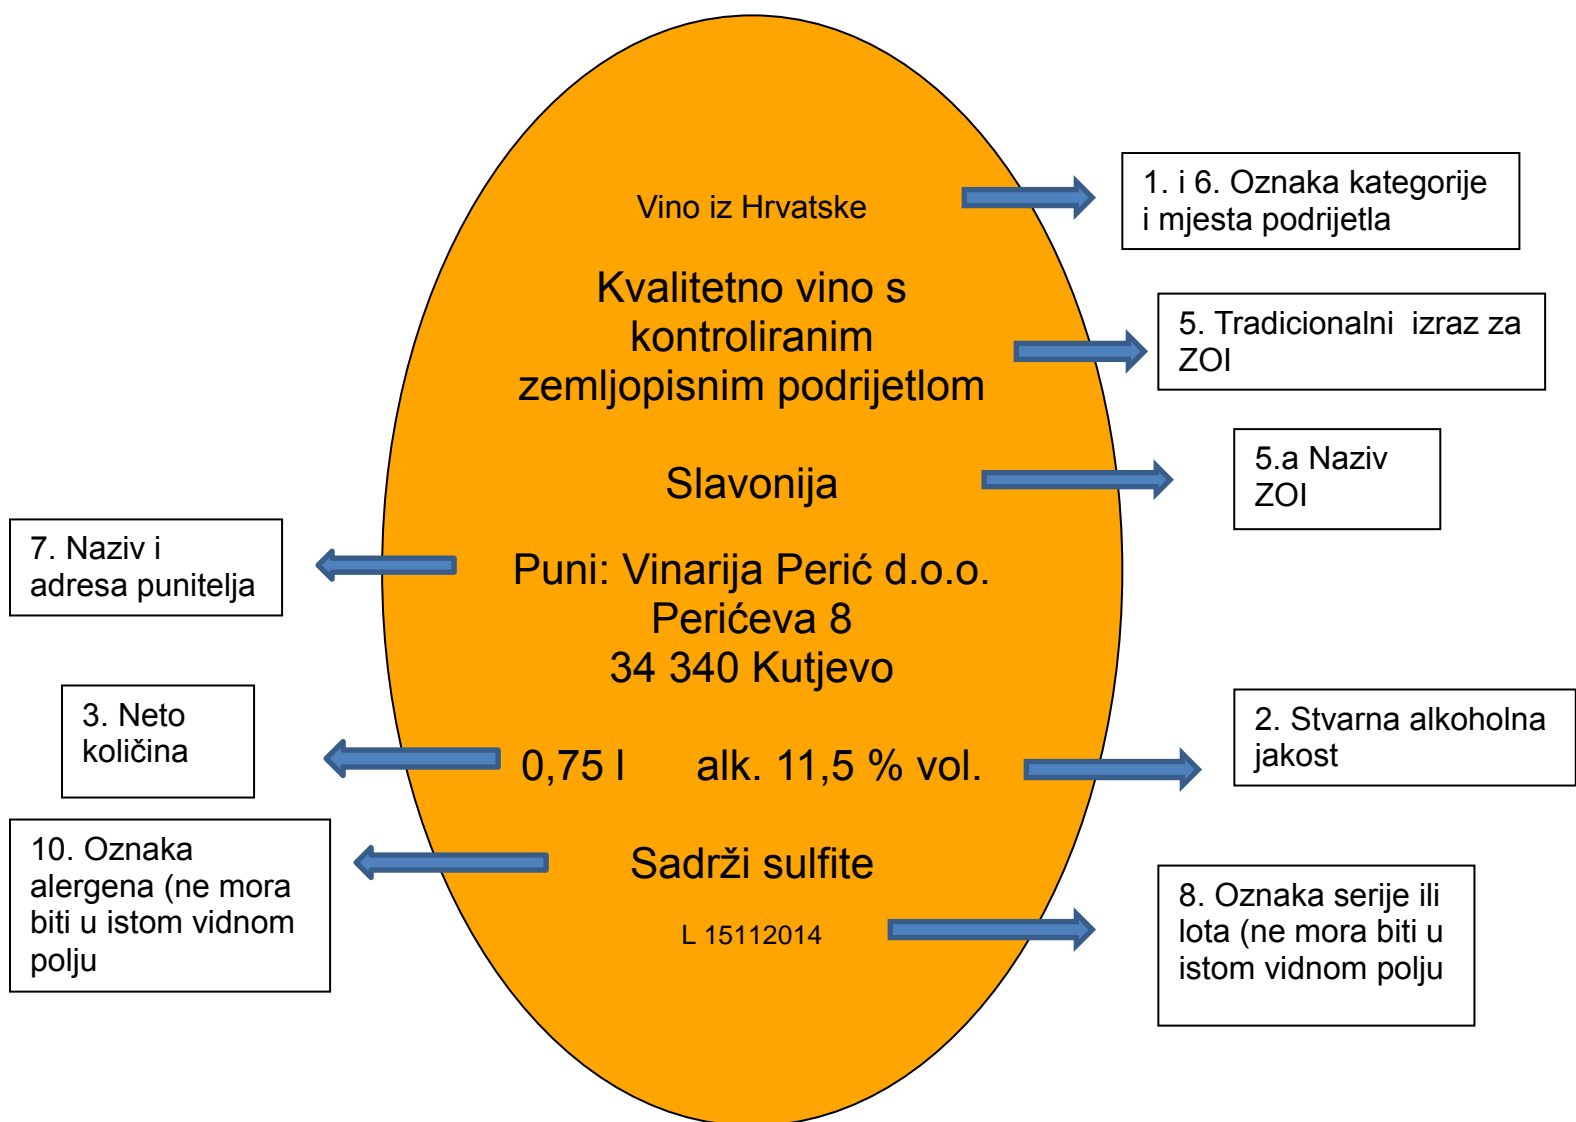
Vino iz Hrvatske

1. i 6. Oznaka kategorije i mjesta podrijetla

Kvalitetno vino s kontroliranim zemljopisnim podrijetlom

5. Tradicionalni izraz za ZOI

Slavonija

5.a Naziv ZOI

7. Naziv i adresa punitelja

Puni: Vinarija Perić d.o.o.
Perićeva 8
34 340 Kutjevo

3. Neto količina

0,75 l alk. 11,5 % vol.

2. Stvarna alkoholna jakost

10. Oznaka alergena (ne mora biti u istom vidnom polju

Sadrži sulfite

L 15112014

8. Oznaka serije ili lota (ne mora biti u istom vidnom polju